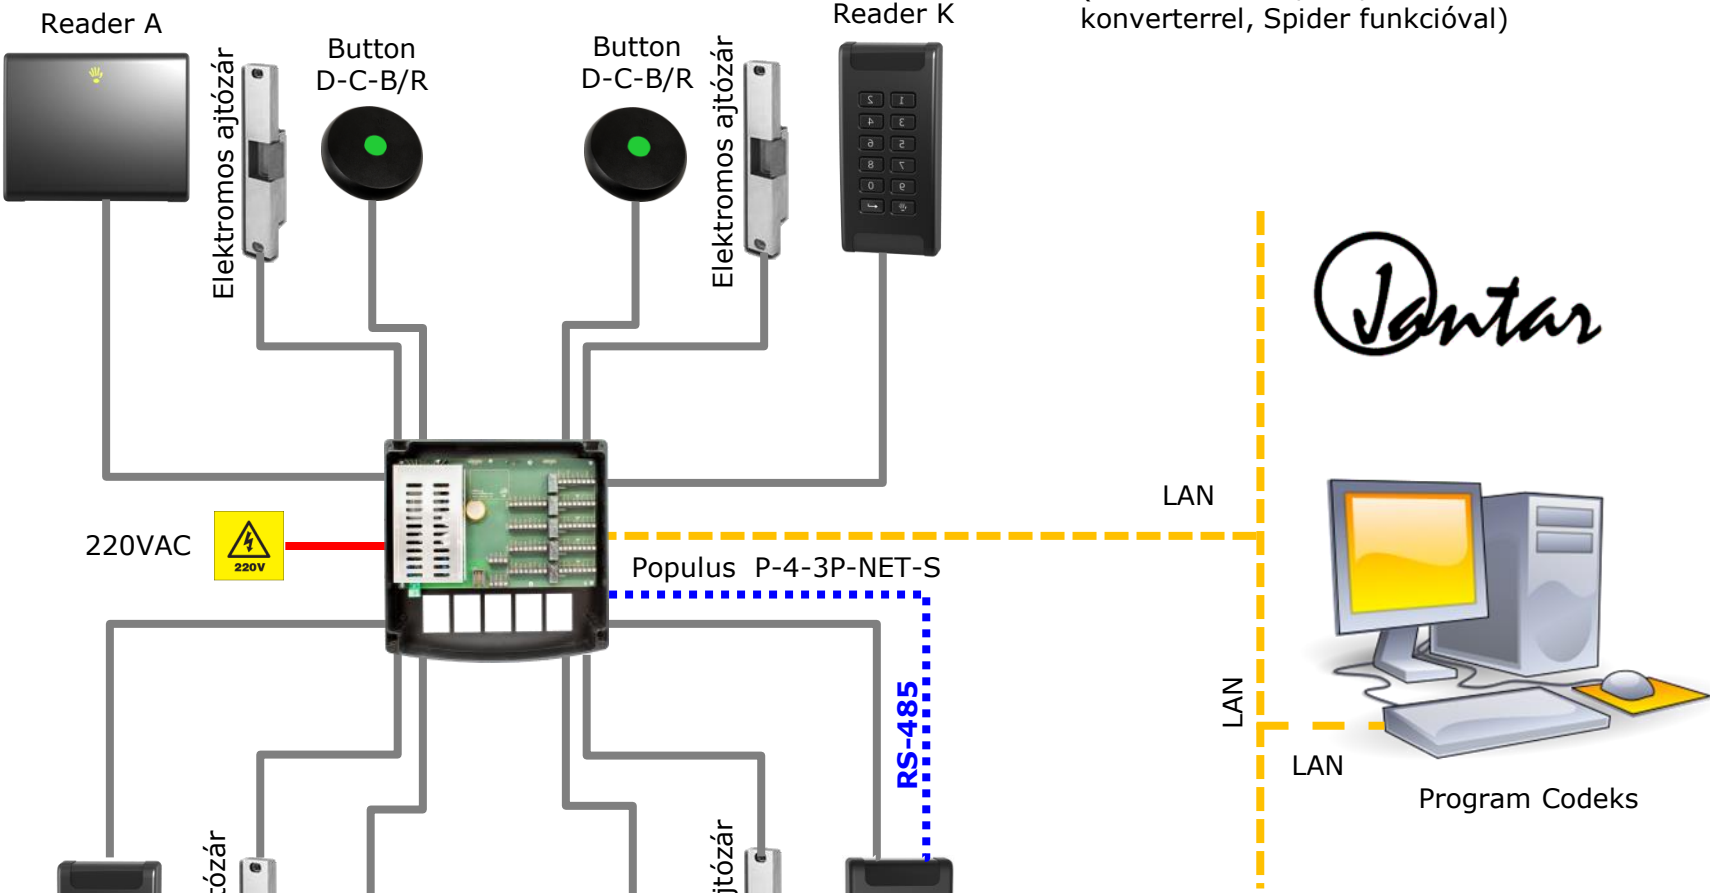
Reader A

Elektromos ajtózár

Button
D-C-B/R

Button
D-C-B/R

Elektromos ajtózár

Reader K

konverterrel, Spider funkcióval)

Jantar

LAN

220VAC

220V

Populus P-4-3P-NET-S

RS-485

LAN

LAN

Program Codeks

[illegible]tózár

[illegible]jtózár